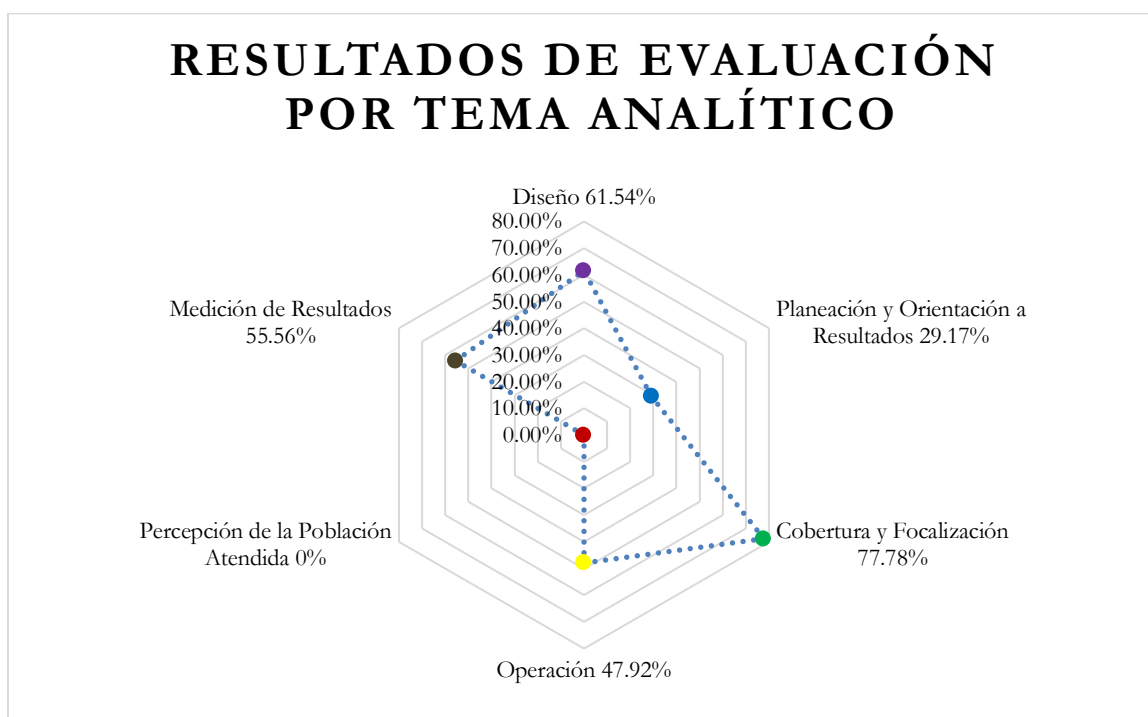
RESULTADOS DE EVALUACIÓN POR TEMA ANALÍTICO

Diseño 61.54%

80.00%
70.00%
60.00%
50.00%
40.00%
30.00%
20.00%
10.00%
0.00%

Medición de Resultados 55.56%

Planeación y Orientación a Resultados 29.17%

Percepción de la Población Atendida 0%

Cobertura y Focalización 77.78%

Operación 47.92%